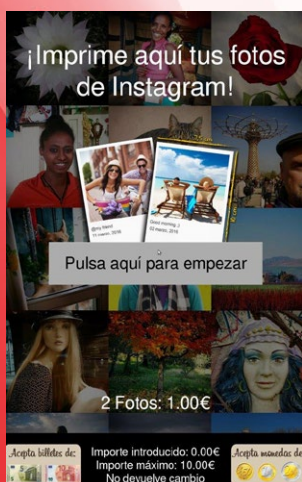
¡Imprime aquí tus fotos de Instagram!

@my friend
15 marzo, 2016

Good morning :)
02 marzo, 2016

Pulsa aquí para empezar

2 Fotos: 1.00€

Acepta billetes de:

Importe introducido: 0.00€
Importe máximo: 10.00€
No devuelve cambio

Acepta monedas de: